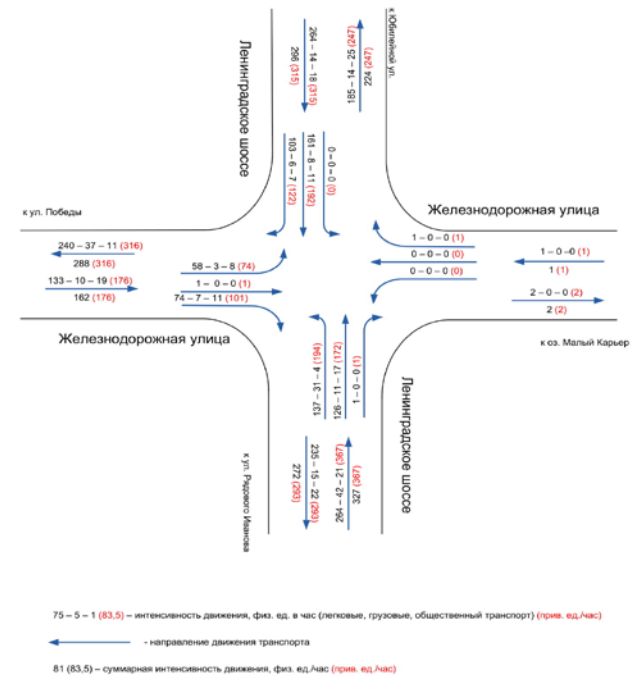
к Юбилейной ул.

264 – 14 – 18 (315)
296 (315)
185 – 14 – 25 (247)
224 (247)

Ленинградское шоссе

103 – 6 – 7 (122)
161 – 8 – 11 (192)
0 – 0 – 0 (0)

к ул. Победы

Железнодорожная улица

240 – 37 – 11 (316)
288 (316)
133 – 10 – 19 (176)
162 (176)

58 – 3 – 8 (74)
1 – 0 – 0 (1)
74 – 7 – 11 (101)

1 – 0 – 0 (1)
0 – 0 – 0 (0)
0 – 0 – 0 (0)

1 – 0 – 0 (1)
1 (1)
2 – 0 – 0 (2)
2 (2)

Железнодорожная улица

к оз. Малый Карьер

137 – 31 – 4 (194)
126 – 11 – 17 (172)
1 – 0 – 0 (1)

Ленинградское шоссе

к ул. Рядового Иванова

235 – 15 – 22 (293)
272 (293)
264 – 42 – 21 (367)
327 (367)

75 – 5 – 1 (83,5) – интенсивность движения, физ. ед. в час (легковые, грузовые, общественный транспорт) (прив. ед./час)

- направление движения транспорта

81 (83,5) – суммарная интенсивность движения, физ. ед./час (прив. ед./час)